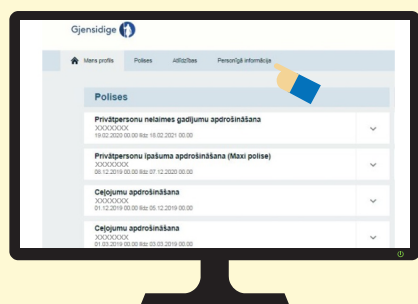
Gjensidige

Mans profils | Polises | Atlīdzības | Personīgā informācija

Polises

Privātpersonu nelaimes gadījumu apdrošināšana
XXXXXXX
19.02.2020 00.00 līdz 18.02.2021 00.00

Privātpersonu īpašuma apdrošināšana (Maxi polise)
XXXXXXX
08.12.2019 00.00 līdz 07.12.2020 00.00

Ceļojumu apdrošināšana
XXXXXXX
01.12.2019 00.00 līdz 05.12.2019 00.00

Ceļojumu apdrošināšana
XXXXXXX
01.03.2019 00.00 līdz 03.03.2019 00.00